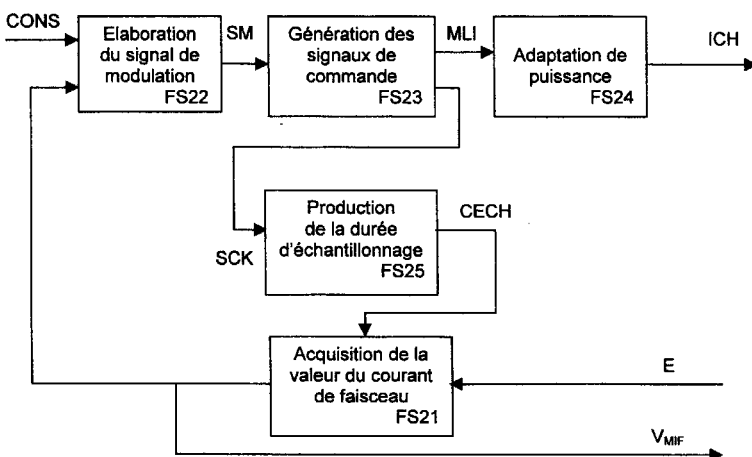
CONS

Elaboration du signal de modulation FS22

SM

Génération des signaux de commande FS23

MLI

Adaptation de puissance FS24

ICH

SCK

Production de la durée d'échantillonnage FS25

CECH

Acquisition de la valeur du courant de faisceau FS21

E

$V_{MIF}$